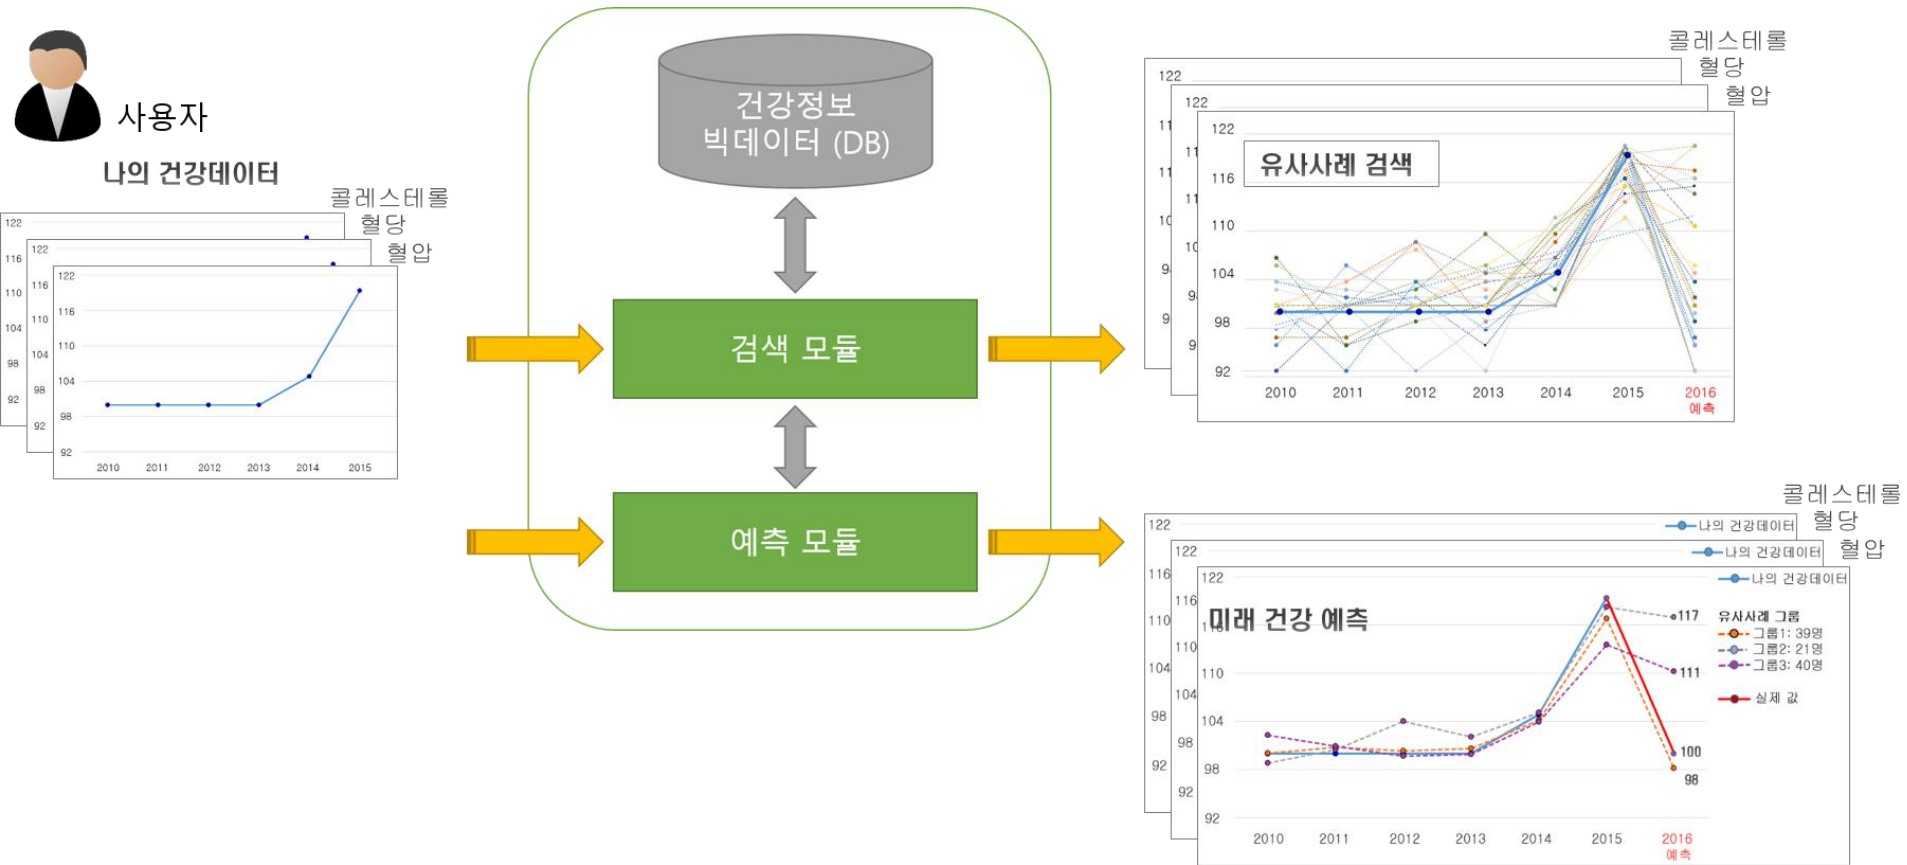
사용자

나의 건강데이터

콜레스테롤
혈당
혈압

122
116
110
104
98
92

122
116
110
104
98
92

122
116
110
104
98
92
2010 2011 2012 2013 2014 2015

건강정보
빅데이터 (DB)

검색 모듈

예측 모듈

콜레스테롤
혈당
혈압

122
122
122
116
110
104
98
92
2010 2011 2012 2013 2014 2015 2016
예측

유사사례 검색

콜레스테롤
혈당
혈압

122
116
110
104
98
92

122
116
110
104
98
92

나의 건강데이터
나의 건강데이터
나의 건강데이터

122
110
104
98
92

미래 건강 예측

117
111
100
98

유사사례 그룹
그룹1: 39명
그룹2: 21명
그룹3: 40명
실제 값

2010 2011 2012 2013 2014 2015 2016
예측